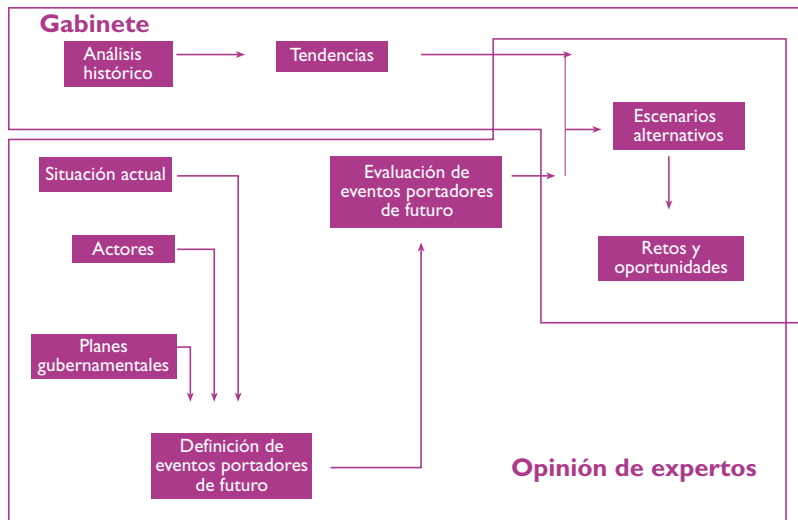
Gabinete

Análisis histórico

Tendencias

Escenarios alternativos

Situación actual

Evaluación de eventos portadores de futuro

Actores

Retos y oportunidades

Planes gubernamentales

Definición de eventos portadores de futuro

Opinión de expertos